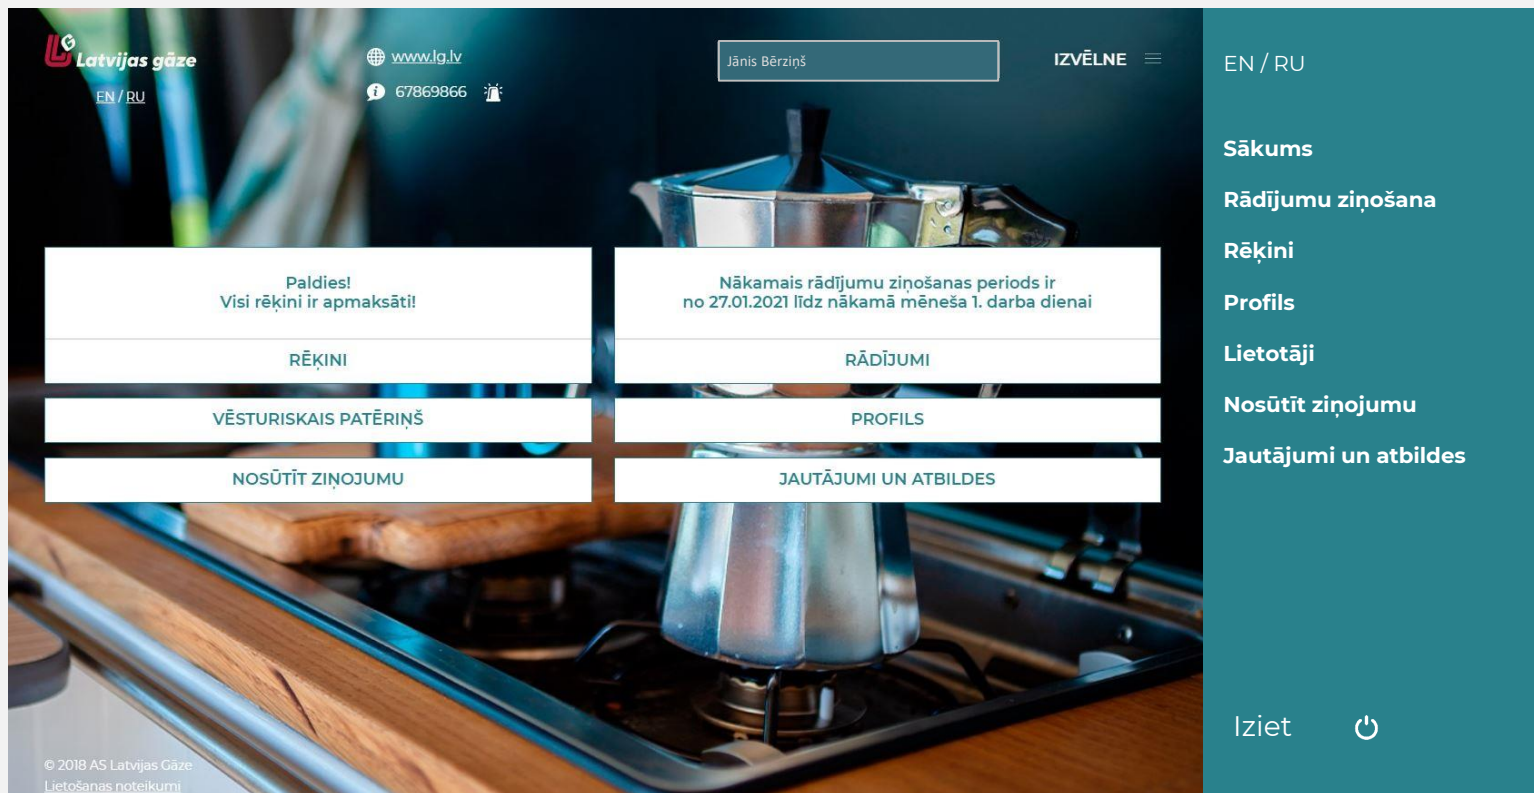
Latvijas gāze
EN / RU

www.lg.lv
67869866

Jānis Bērziņš

IZVĒLNE

Paldies!
Visi rēķini ir apmaksāti!

RĒĶINI

Nākamais rādījumu ziņošanas periods ir no 27.01.2021 līdz nākamā mēneša 1. darba dienai

RĀDĪJUMI

VĒSTURISKAIS PATĒRIŅŠ

PROFILS

NOSŪTĪT ZIŅOJUMU

JAUTĀJUMI UN ATBILDES

© 2018 AS Latvijas Gāze
Lietošanas noteikumi

EN / RU

Sākums
Rādījumu ziņošana
Rēķini
Profils
Lietotāji
Nosūtīt ziņojumu
Jautājumi un atbildes

Iziet